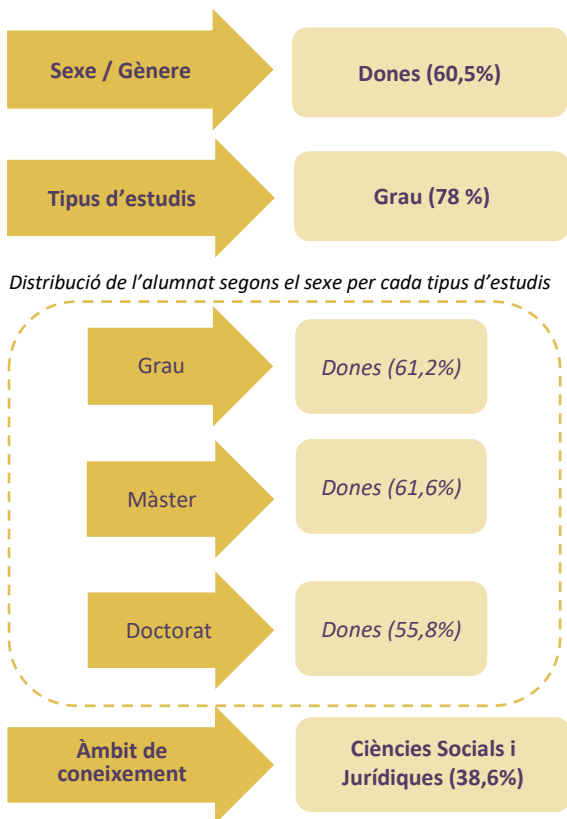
Sexe / Gènere

Dones (60,5%)

Tipus d'estudis

Grau (78 %)

Distribució de l'alumnat segons el sexe per cada tipus d'estudis

Grau

Dones (61,2%)

Màster

Dones (61,6%)

Doctorat

Dones (55,8%)

Àmbit de coneixement

Ciències Socials i Jurídiques (38,6%)